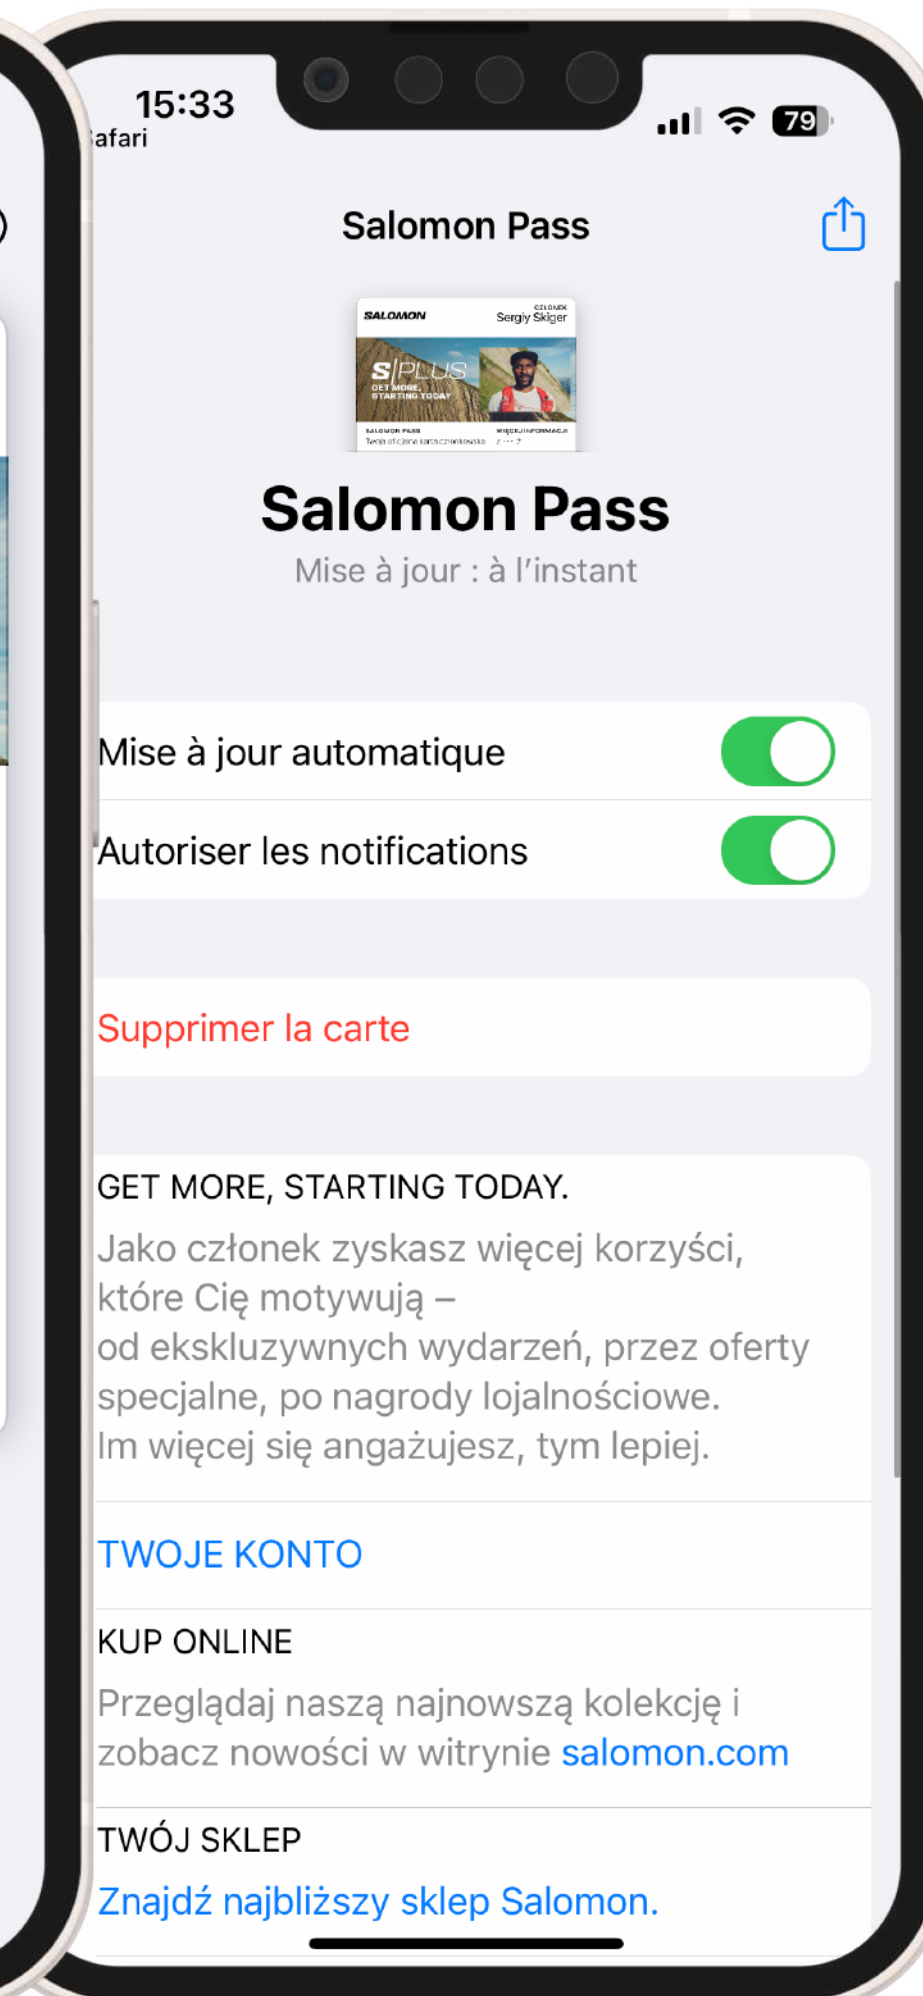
15:33
afari

79

Salomon Pass

SALOMON
CZŁONEK
Sergiy Skiger
S|PLUS
GET MORE, STARTING TODAY
SALOMON PASS
WIĘCEJ INFORMACJI

Salomon Pass
Mise à jour : à l'instant

Mise à jour automatique

Autoriser les notifications

Supprimer la carte

GET MORE, STARTING TODAY.
Jako członek zyskasz więcej korzyści, które Cię motywują –
od ekskluzywnych wydarzeń, przez oferty specjalne, po nagrody lojalnościowe.
Im więcej się angażujesz, tym lepiej.

TWOJE KONTO

KUP ONLINE
Przeglądaj naszą najnowszą kolekcję i zobacz nowości w witrynie salomon.com

TWÓJ SKLEP
Znajdź najbliższy sklep Salomon.